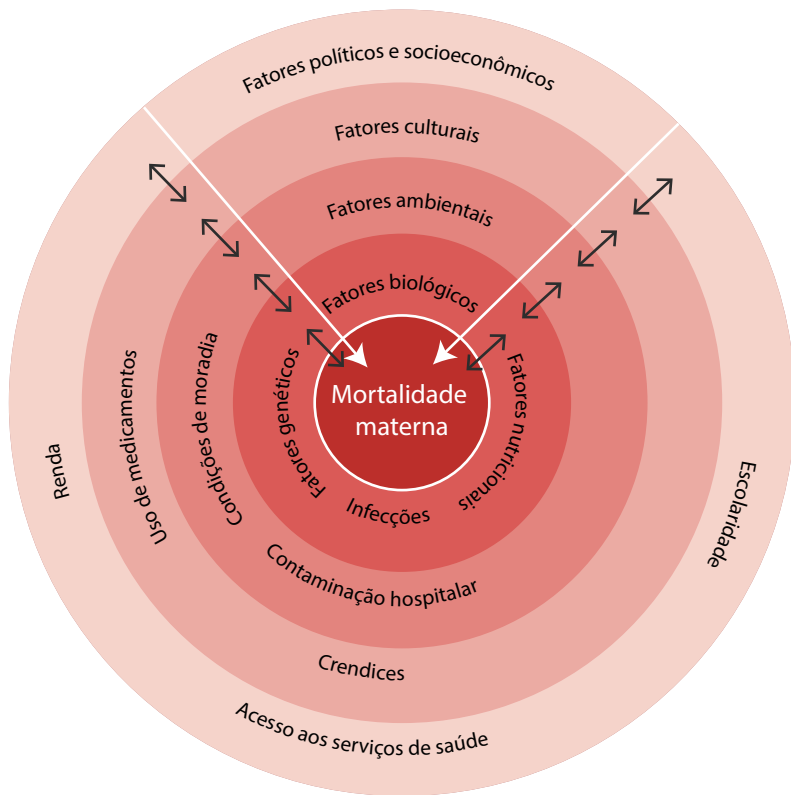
Fatores políticos e socioeconômicos

Fatores culturais

Fatores ambientais

Fatores biológicos

Mortalidade materna

Fatores genéticos

Fatores nutricionais

Infecções

Condições de moradia

Contaminação hospitalar

Uso de medicamentos

Crendices

Renda

Escolaridade

Acesso aos serviços de saúde